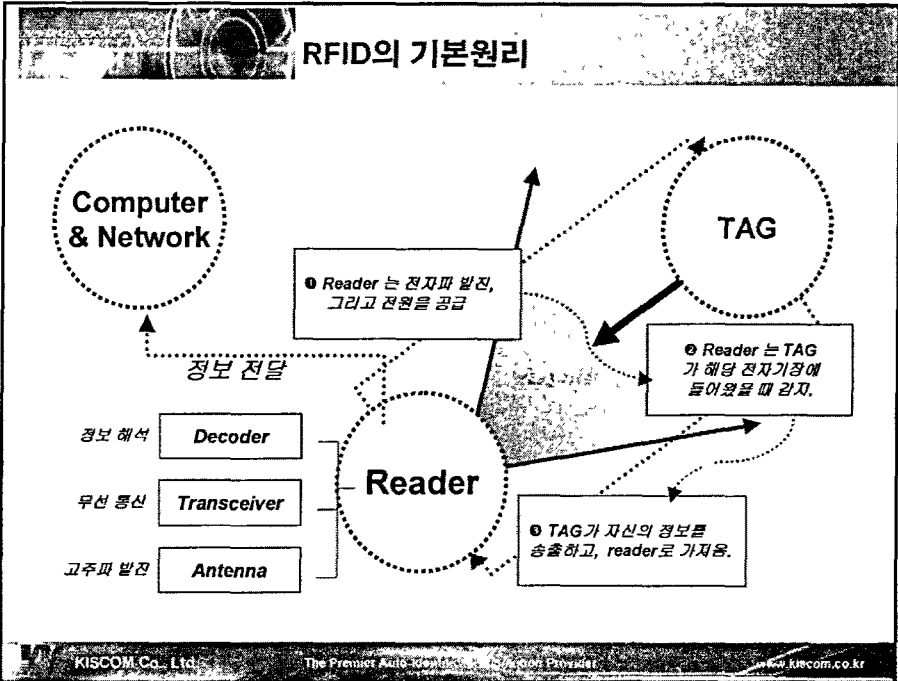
RFID의 기본원리

Computer & Network

TAG

❶ Reader 는 전자파 발진, 그리고 전원을 공급

❷ Reader 는 TAG 가 해당 전자기장에 들어왔을 때 감지.

정보 전달

정보 해석 | Decoder

무선 통신 | Transceiver

고주파 발진 | Antenna

Reader

❸ TAG가 자신의 정보를 송출하고, reader로 가져옴.

KISCOM Co., Ltd.

The Premier Auto-Identi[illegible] Provider

www.kiscom.co.kr